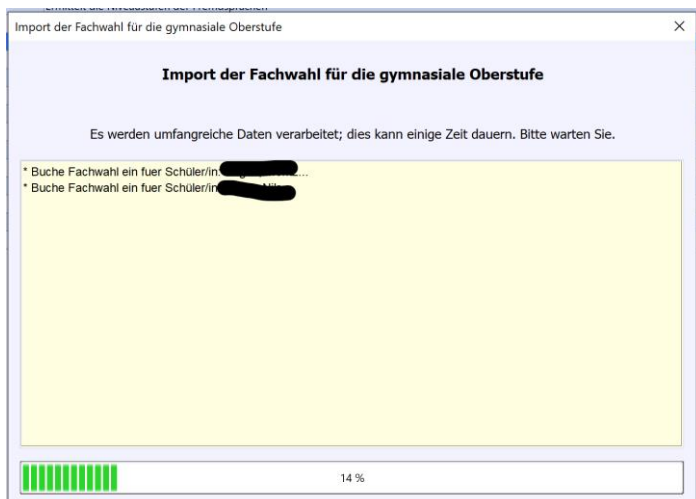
Import der Fachwahl für die gymnasiale Oberstufe ×

Import der Fachwahl für die gymnasiale Oberstufe

Es werden umfangreiche Daten verarbeitet; dies kann einige Zeit dauern. Bitte warten Sie.

* Buche Fachwahl ein fuer Schüler/in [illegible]
* Buche Fachwahl ein fuer Schüler/in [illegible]

14 %